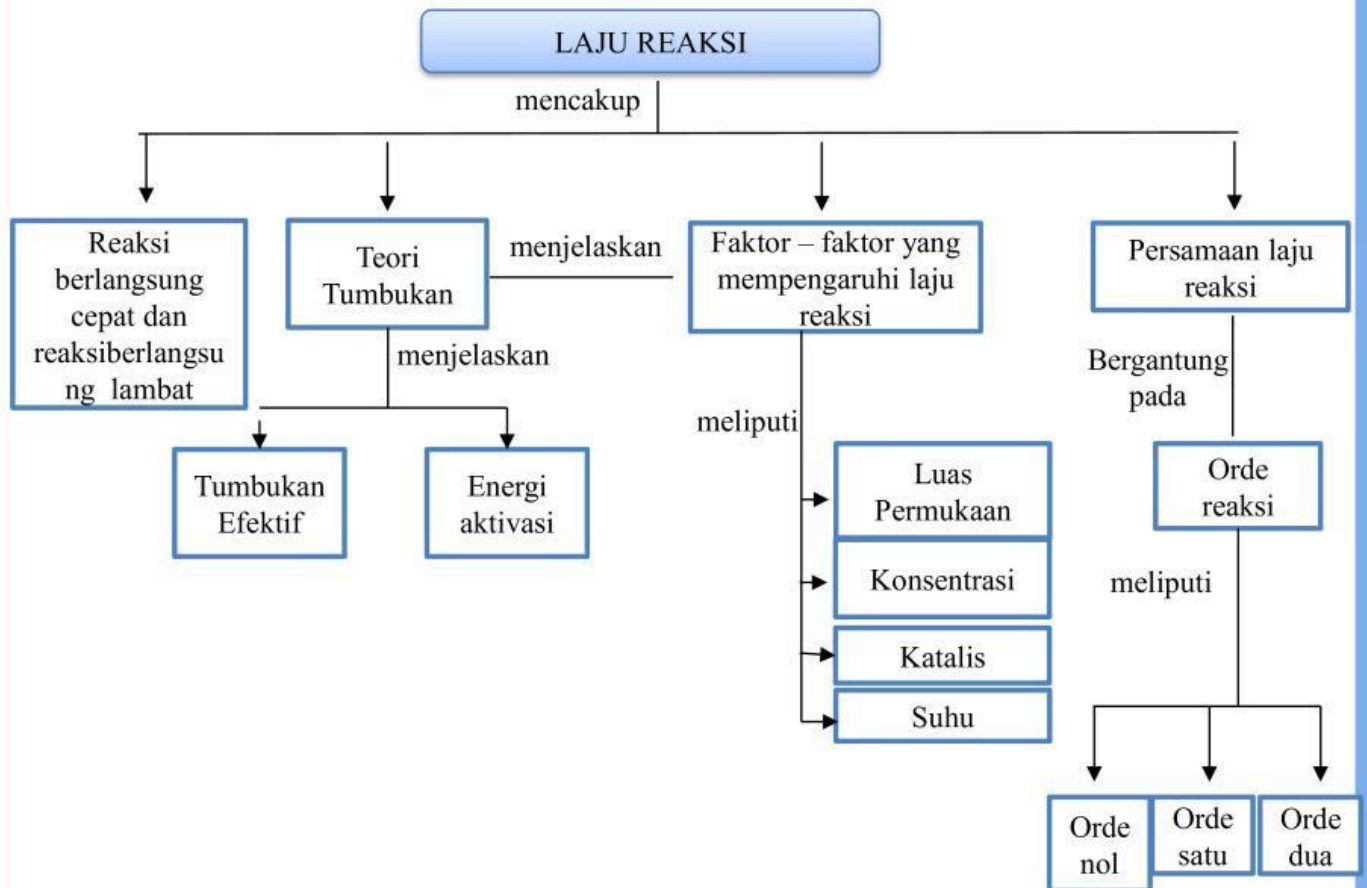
LAJU REAKSI

mencakup

Reaksi berlangsung cepat dan reaksiberlangsung lambat

Teori Tumbukan

menjelaskan

Faktor – faktor yang mempengaruhi laju reaksi

Persamaan laju reaksi

menjelaskan

Tumbukan Efektif

Energi aktivasi

meliputi

Luas Permukaan

Konsentrasi

Katalis

Suhu

Bergantung pada

Orde reaksi

meliputi

Orde nol

Orde satu

Orde dua